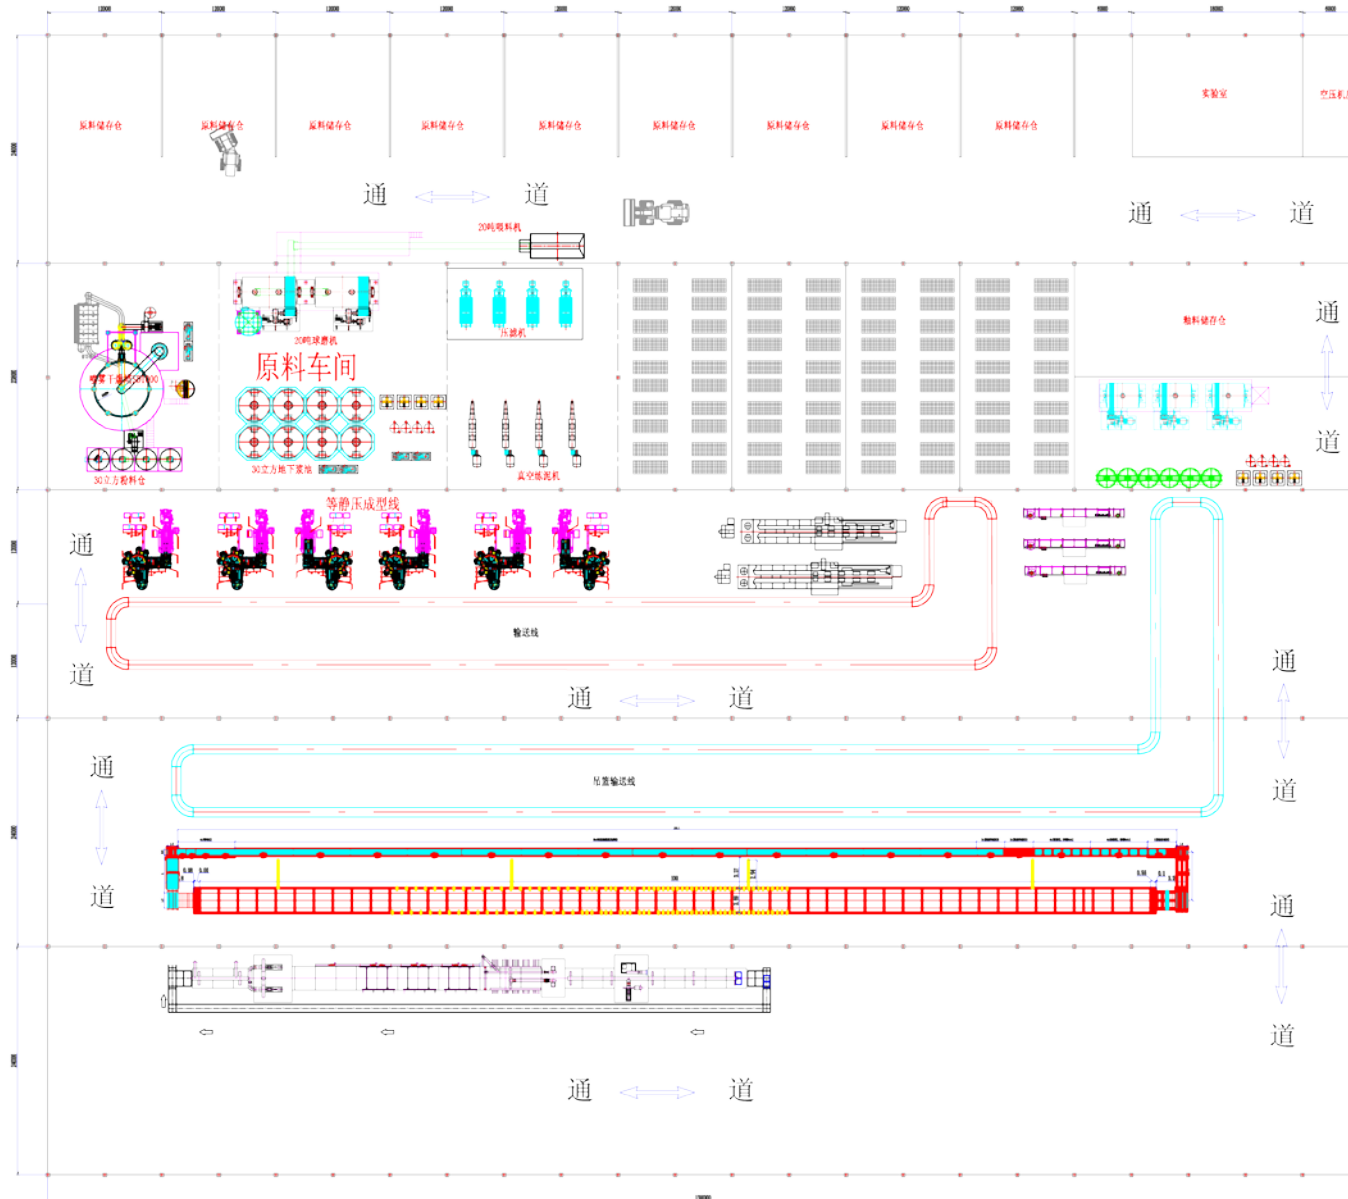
原料储存仓 原料储存仓 原料储存仓 原料储存仓 原料储存仓 原料储存仓 原料储存仓 原料储存仓 原料储存仓 实验室 空压机

通 道

20吨喂料机

通 道

20吨球磨机

压滤机

原料车间

釉料储存仓

通

道

30立方地下浆池

真空练泥机

30立方粉料仓

等静压成型线

通

道

输送线

通 道

通

道

通

道

吊篮输送线

通

道

通

道

通 道